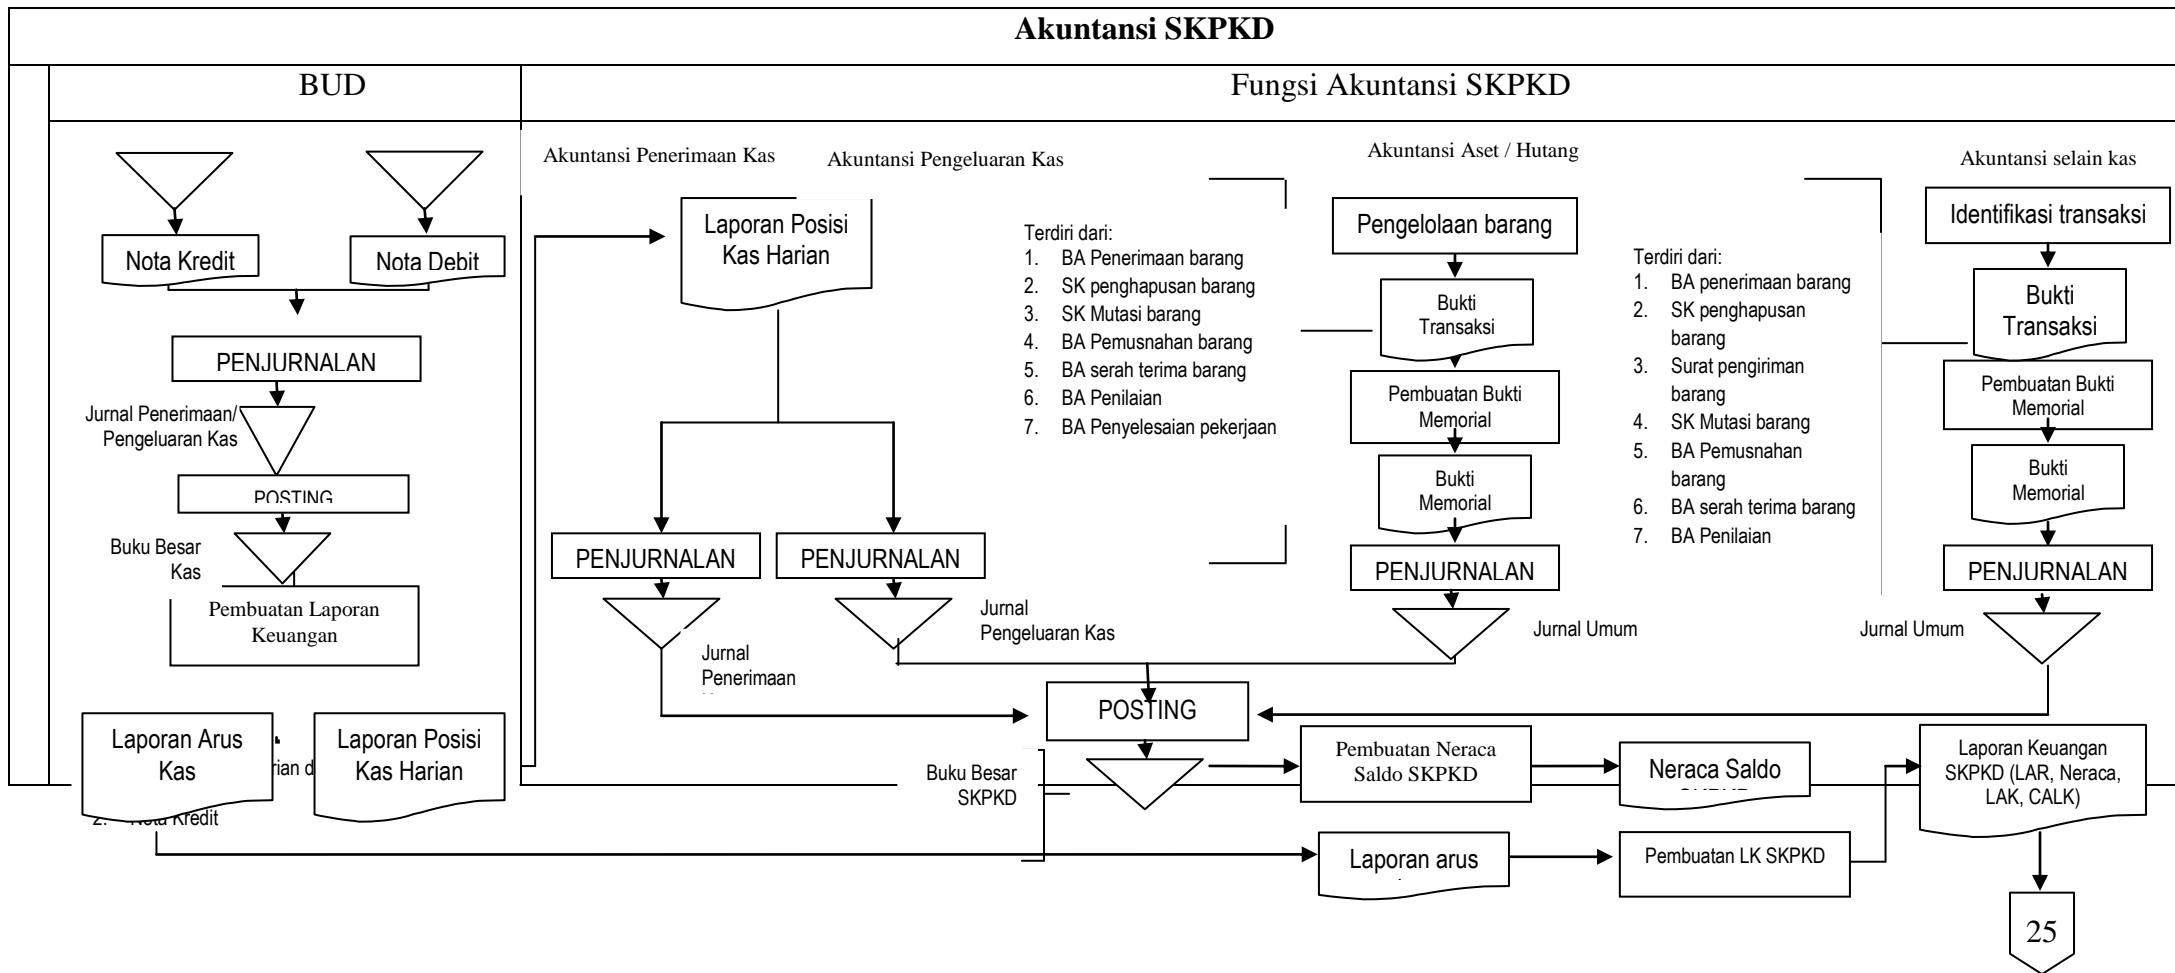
Akuntansi SKPKD

BUD

Fungsi Akuntansi SKPKD

Nota Kredit

Nota Debit

PENJURNALAN

Jurnal Penerimaan/ Pengeluaran Kas

POSTING

Buku Besar Kas

Pembuatan Laporan Keuangan

Laporan Arus Kas

Laporan Posisi Kas Harian

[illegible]rian d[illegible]

2. Nota Kredit

Akuntansi Penerimaan Kas

Akuntansi Pengeluaran Kas

Laporan Posisi Kas Harian

PENJURNALAN

PENJURNALAN

Jurnal Penerimaan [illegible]

Jurnal Pengeluaran Kas

Akuntansi Aset / Hutang

Terdiri dari:
1. BA Penerimaan barang
2. SK penghapusan barang
3. SK Mutasi barang
4. BA Pemusnahan barang
5. BA serah terima barang
6. BA Penilaian
7. BA Penyelesaian pekerjaan

Pengelolaan barang

Bukti Transaksi

Pembuatan Bukti Memorial

Bukti Memorial

PENJURNALAN

Jurnal Umum

Akuntansi selain kas

Terdiri dari:
1. BA penerimaan barang
2. SK penghapusan barang
3. Surat pengiriman barang
4. SK Mutasi barang
5. BA Pemusnahan barang
6. BA serah terima barang
7. BA Penilaian

Identifikasi transaksi

Bukti Transaksi

Pembuatan Bukti Memorial

Bukti Memorial

PENJURNALAN

Jurnal Umum

POSTING

Buku Besar SKPKD

Pembuatan Neraca Saldo SKPKD

Neraca Saldo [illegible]

Laporan Keuangan SKPKD (LAR, Neraca, LAK, CALK)

Laporan arus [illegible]

Pembuatan LK SKPKD

25